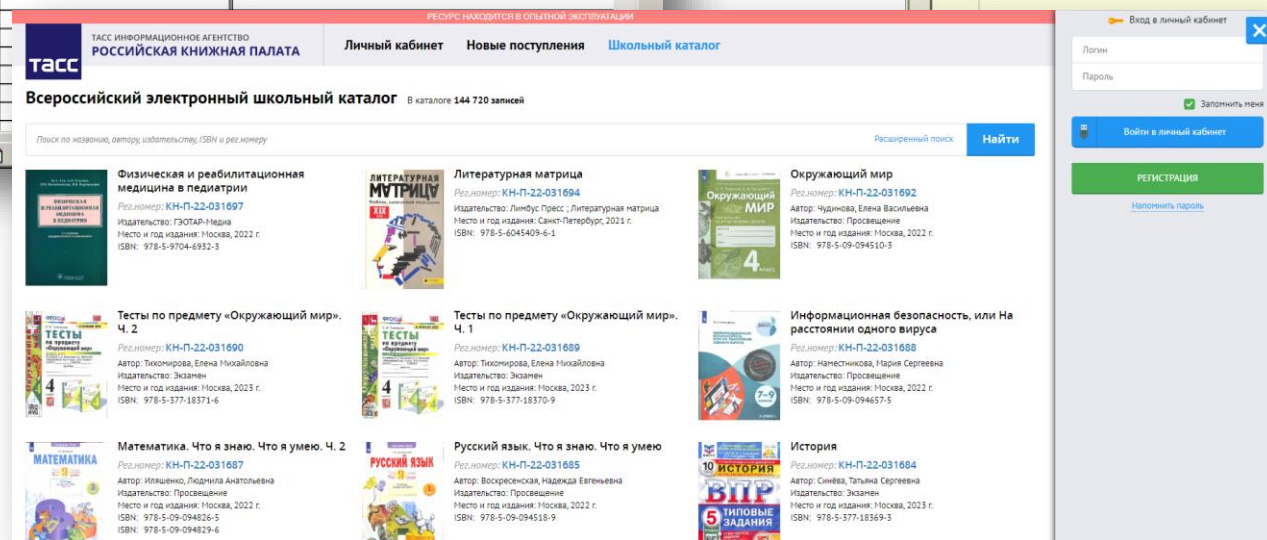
РЕСУРС НАХОДИТСЯ В ОПЫТНОЙ ЭКСПЛУАТАЦИИ

ТАСС ИНФОРМАЦИОННОЕ АГЕНТСТВО
РОССИЙСКАЯ КНИЖНАЯ ПАЛАТА

ТАСС

Личный кабинет Новые поступления Школьный каталог

Вход в личный кабинет

Логин

Пароль

Запомнить меня

Войти в личный кабинет

РЕГИСТРАЦИЯ

Напомнить пароль

Всероссийский электронный школьный каталог В каталоге 144 720 записей

Поиск по названию, автору, издательству, ISBN и рег.номеру

Расширенный поиск

Найти

Физическая и реабилитационная медицина в педиатрии
Рег.номер: КН-П-22-031697
Издательство: ГЭОТАР-Медиа
Место и год издания: Москва, 2022 г.
ISBN: 978-5-9704-6932-3

Литературная матрица
Рег.номер: КН-П-22-031694
Издательство: Лимбус Пресс ; Литературная матрица
Место и год издания: Санкт-Петербург, 2021 г.
ISBN: 978-5-6045409-6-1

Окружающий мир
Рег.номер: КН-П-22-031692
Автор: Чудинова, Елена Васильевна
Издательство: Просвещение
Место и год издания: Москва, 2022 г.
ISBN: 978-5-09-094510-3

Тесты по предмету «Окружающий мир». Ч. 2
Рег.номер: КН-П-22-031690
Автор: Тихомирова, Елена Михайловна
Издательство: Экзамен
Место и год издания: Москва, 2023 г.
ISBN: 978-5-377-18371-6

Тесты по предмету «Окружающий мир». Ч. 1
Рег.номер: КН-П-22-031689
Автор: Тихомирова, Елена Михайловна
Издательство: Экзамен
Место и год издания: Москва, 2023 г.
ISBN: 978-5-377-18370-9

Информационная безопасность, или На расстоянии одного вируса
Рег.номер: КН-П-22-031688
Автор: Наместникова, Мария Сергеевна
Издательство: Просвещение
Место и год издания: Москва, 2022 г.
ISBN: 978-5-09-094657-5

Математика. Что я знаю. Что я умею. Ч. 2
Рег.номер: КН-П-22-031687
Автор: Иляшенко, Людмила Анатольевна
Издательство: Просвещение
Место и год издания: Москва, 2022 г.
ISBN: 978-5-09-094826-5
ISBN: 978-5-09-094829-6

Русский язык. Что я знаю. Что я умею
Рег.номер: КН-П-22-031685
Автор: Воскресенская, Надежда Евгеньевна
Издательство: Просвещение
Место и год издания: Москва, 2022 г.
ISBN: 978-5-09-094518-9

История
Рег.номер: КН-П-22-031684
Автор: Синёва, Татьяна Сергеевна
Издательство: Экзамен
Место и год издания: Москва, 2023 г.
ISBN: 978-5-377-18369-3